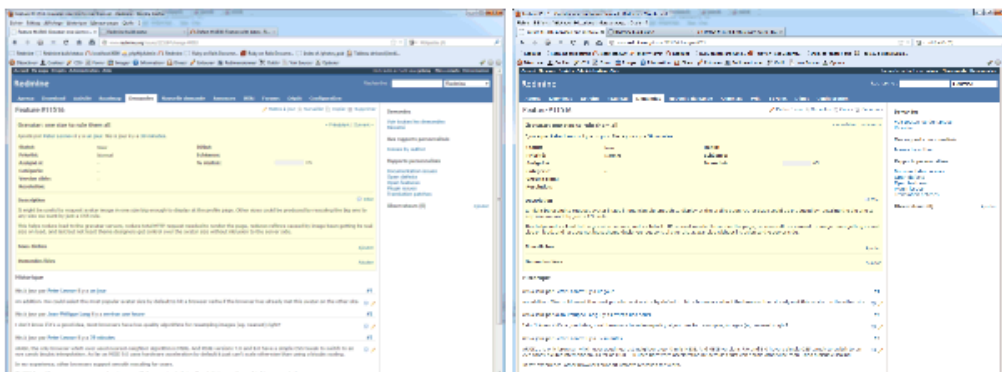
Redmine

Feature #11536

Gravatar: one size to rule them all

Statut
Priorité
Assigné à
Catégorie
Version cible
Résolution

Début
Echéance
% réalisé

Description

Demandes liées

Demandes filles

Historique

Demandes
Voir toutes les demandes
Résumé

Mes rapports personnalisés

Rapports personnalisés

Observateurs (0)

Redmine

Feature #11536

Gravatar: one size to rule them all

Historique